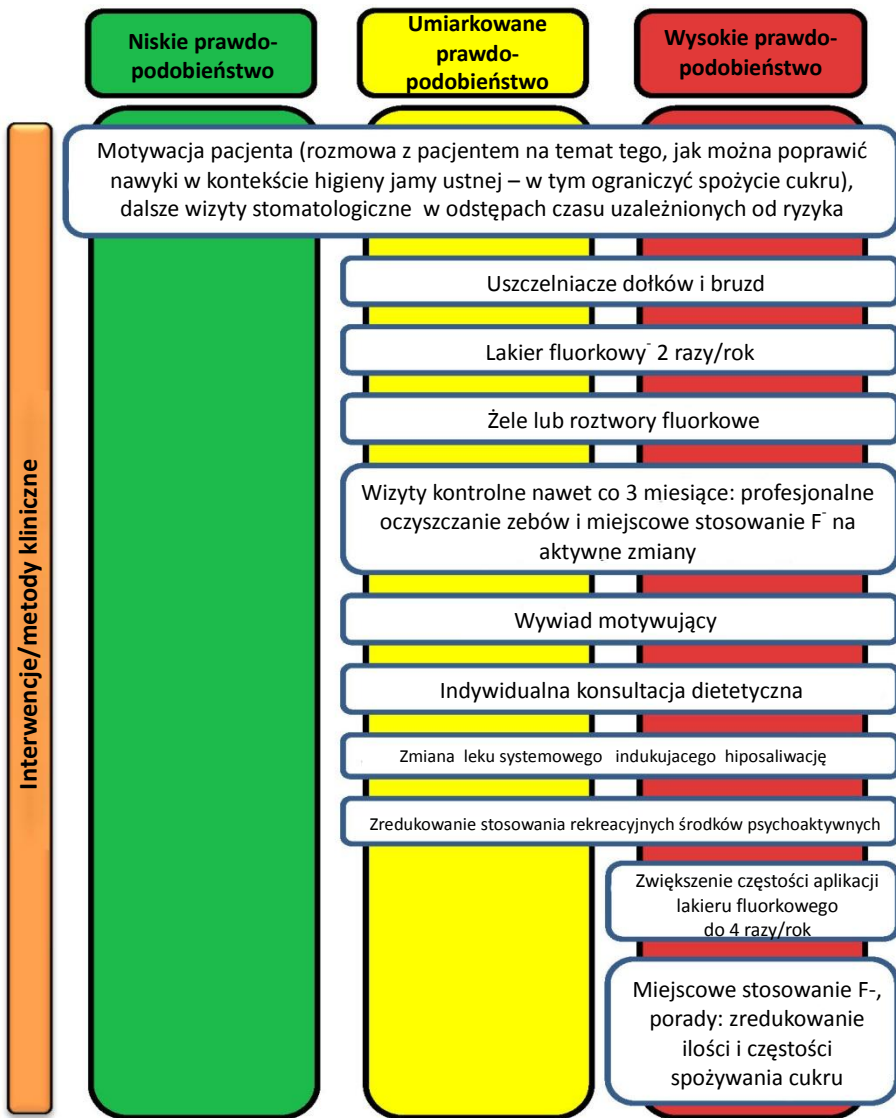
Niskie prawdopodobieństwo

Umiarkowane prawdopodobieństwo

Wysokie prawdopodobieństwo

Interwencje/metody kliniczne

Motywacja pacjenta (rozmowa z pacjentem na temat tego, jak można poprawić nawyki w kontekście higieny jamy ustnej – w tym ograniczyć spożycie cukru), dalsze wizyty stomatologiczne w odstępach czasu uzależnionych od ryzyka

Uszczelniacze dołków i bruzd

Lakier fluorkowy$^-$ 2 razy/rok

Żele lub roztwory fluorkowe

Wizyty kontrolne nawet co 3 miesiące: profesjonalne oczyszczanie zebów i miejscowe stosowanie $F^-$ na aktywne zmiany

Wywiad motywujący

Indywidualna konsultacja dietetyczna

Zmiana leku systemowego indukujacego hiposaliwację

Zredukowanie stosowania rekreacyjnych środków psychoaktywnych

Zwiększenie częstości aplikacji lakieru fluorkowego do 4 razy/rok

Miejscowe stosowanie F-, porady: zredukowanie ilości i częstości spożywania cukru